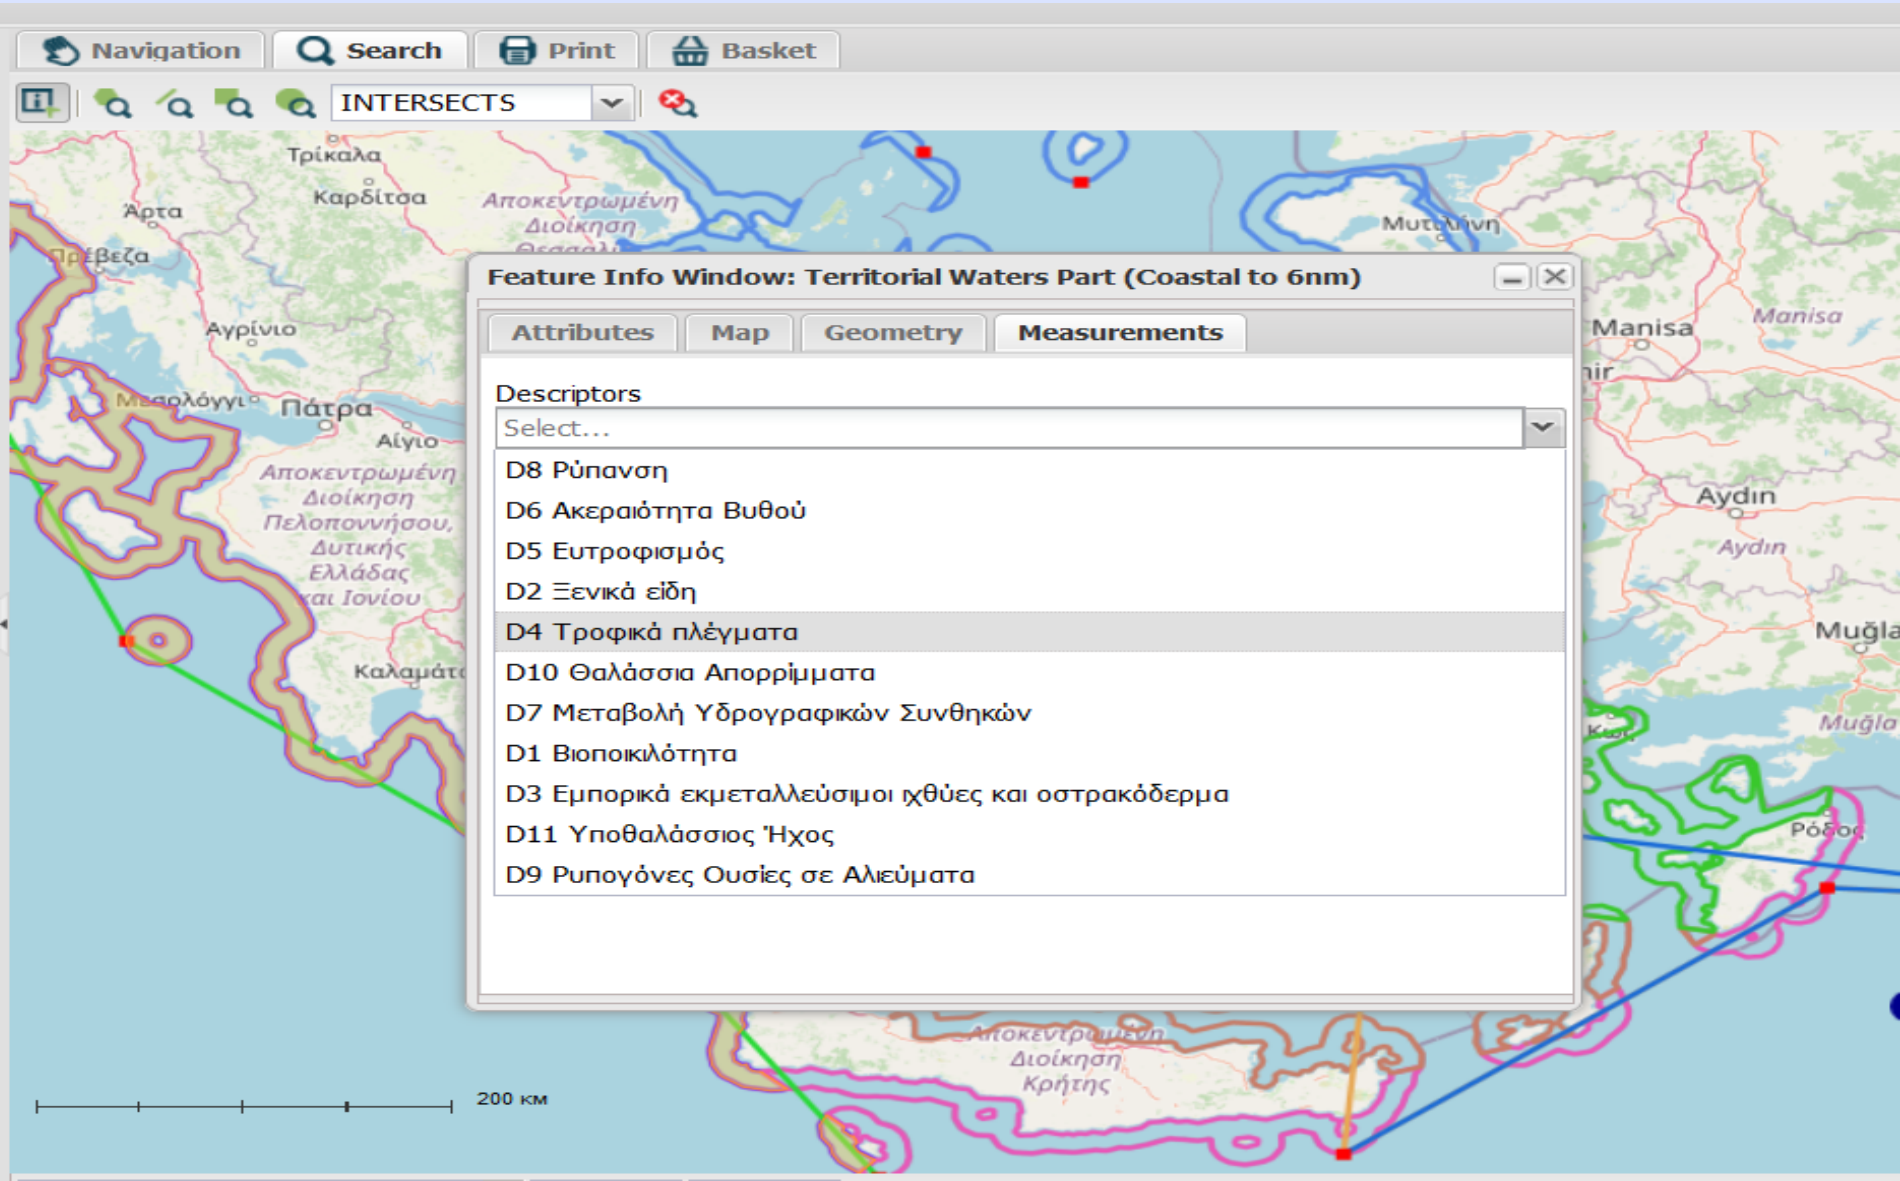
Navigation Search Print Basket

INTERSECTS

Τρίκαλα
Καρδίτσα
Άρτα
Πρέβεζα
Αποκεντρωμένη Διοίκηση Θεσσαλ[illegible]
Μυτιλήνη
Αγρίνιο
Μεσολόγγι
Πάτρα
Αίγιο
Αποκεντρωμένη Διοίκηση Πελοποννήσου, Δυτικής Ελλάδας και Ιονίου
Καλαμάτα
Manisa
Manisa
Aydın
Aydın
Muğla
Muğla
Κως
Ρόδος
Αποκεντρωμένη Διοίκηση Κρήτης
200 км

Feature Info Window: Territorial Waters Part (Coastal to 6nm)

Attributes Map Geometry Measurements

Descriptors
Select...
D8 Ρύπανση
D6 Ακεραιότητα Βυθού
D5 Ευτροφισμός
D2 Ξενικά είδη
D4 Τροφικά πλέγματα
D10 Θαλάσσια Απορρίμματα
D7 Μεταβολή Υδρογραφικών Συνθηκών
D1 Βιοποικιλότητα
D3 Εμπορικά εκμεταλλεύσιμοι ιχθύες και οστρακόδερμα
D11 Υποθαλάσσιος Ήχος
D9 Ρυπογόνες Ουσίες σε Αλιεύματα